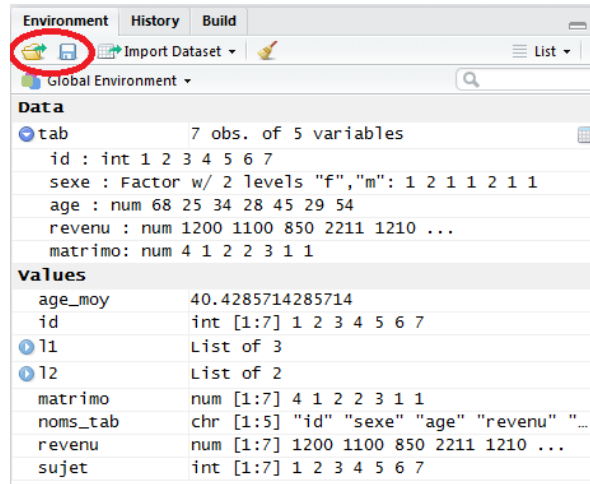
Environment History Build

Import Dataset ▾ List ▾

Global Environment ▾

Data

tab 7 obs. of 5 variables

id : int 1 2 3 4 5 6 7

sexe : Factor w/ 2 levels "f","m": 1 2 1 1 2 1 1

age : num 68 25 34 28 45 29 54

revenu : num 1200 1100 850 2211 1210 ...

matrimo: num 4 1 2 2 3 1 1

Values

| | |
|---|---|
| age_moy | 40.4285714285714 |
| id | int [1:7] 1 2 3 4 5 6 7 |
| l1 | List of 3 |
| l2 | List of 2 |
| matrimo | num [1:7] 4 1 2 2 3 1 1 |
| noms_tab | chr [1:5] "id" "sexe" "age" "revenu" "... |
| revenu | num [1:7] 1200 1100 850 2211 1210 ... |
| sujet | int [1:7] 1 2 3 4 5 6 7 |